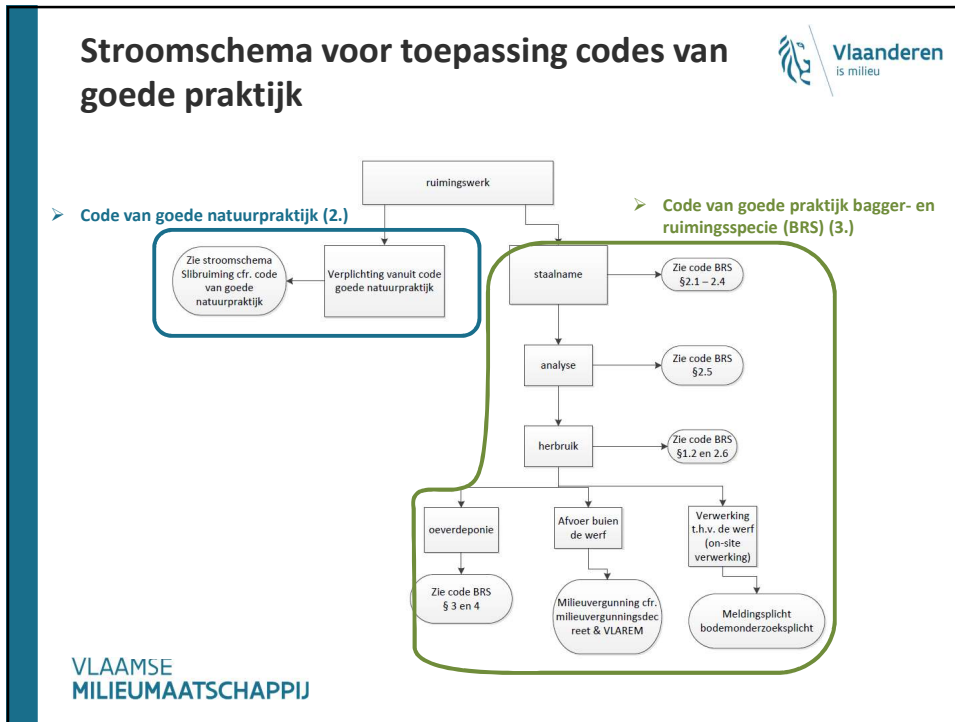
Stroomschema voor toepassing codes van goede praktijk

Vlaanderen
is milieu

ruimingswerk

➢ Code van goede natuurpraktijk (2.)

➢ Code van goede praktijk bagger- en ruimingsspecie (BRS) (3.)

Zie stroomschema Slibruiming cfr. code van goede natuurpraktijk

Verplichting vanuit code goede natuurpraktijk

staalname

Zie code BRS §2.1 – 2.4

analyse

Zie code BRS §2.5

herbruik

Zie code BRS §1.2 en 2.6

oeverdeponie

Afvoer buien de werf

Verwerking t.h.v. de werf (on-site verwerking)

Zie code BRS § 3 en 4

Milieuvergunning cfr. milieuvergunningsdecreet & VLAREM

Meldingsplicht bodemonderzoeksplicht

VLAAMSE
MILIEUMAATSCHAPPIJ